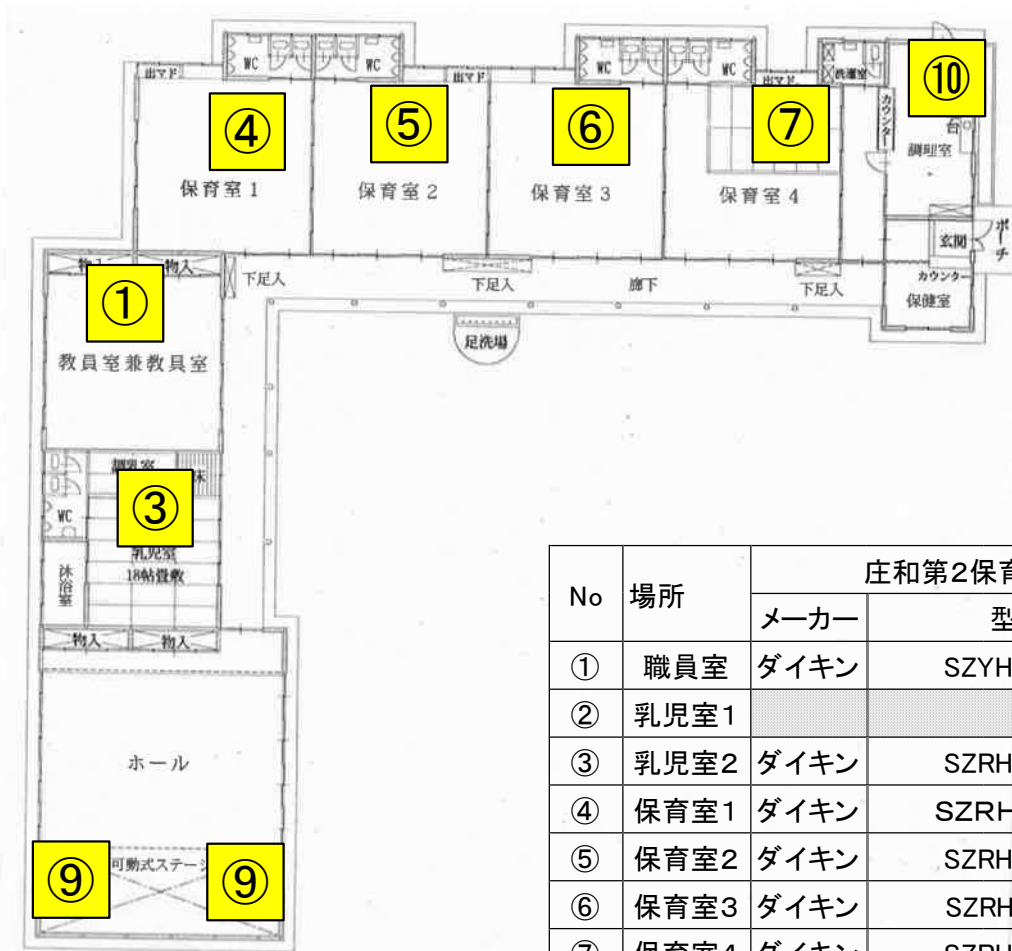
WC
WC
WC
WC
出マド
出マド
出マド
洗濯室
④
⑤
⑥
⑦
⑩
カウンター
台
調理室
保育室 1
保育室 2
保育室 3
保育室 4
ポーチ
玄関
物入
物入
下足入
下足入
廊下
下足入
カウンター
保健室
①
足洗場
教員室兼教員室
調乳室
床
③
WC
乳児室
18帖畳敷
沐浴室
物入
物入
ホール
⑨
可動式ステージ
⑨

| No | 場所 | 庄和第2保育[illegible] | |
|---|---|---|---|
| | | メーカー | 型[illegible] |
| ① | 職員室 | ダイキン | SZYH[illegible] |
| ② | 乳児室1 | | |
| ③ | 乳児室2 | ダイキン | SZRH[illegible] |
| ④ | 保育室1 | ダイキン | SZRH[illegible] |
| ⑤ | 保育室2 | ダイキン | SZRH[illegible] |
| ⑥ | 保育室3 | ダイキン | SZRH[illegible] |
| ⑦ | 保育室4 | ダイキン | SZRH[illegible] |